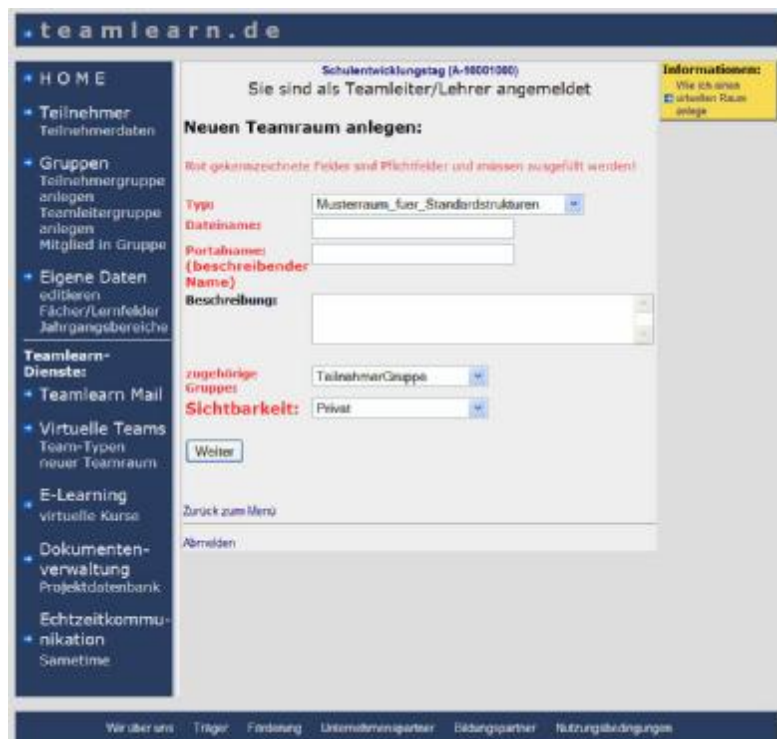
.teamlearn.de

HOME

Teilnehmer
Teilnehmerdaten

Gruppen
Teilnehmergruppe anlegen
Teamleitergruppe anlegen
Mitglied in Gruppe

Eigene Daten
editieren
Fächer/Lernfelder
Jahrgangsbereiche

Teamlearn-Dienste:

Teamlearn Mail

Virtuelle Teams
Team-Typen
neuer Teamraum

E-Learning
virtuelle Kurse

Dokumentenverwaltung
Projektdatenbank

Echtzeitkommunikation
Sametime

Schulentwicklungstag (A-10001080)
Sie sind als Teamleiter/Lehrer angemeldet

Neuen Teamraum anlegen:

Rot gekennzeichnete Felder sind Pflichtfelder und müssen ausgefüllt werden!

Typ: Musterraum_fuer_Standardstrukturen
Dateiname:
Portalname: (beschreibender Name)
Beschreibung:

zugehörige Gruppe: TeilnehmerGruppe
Sichtbarkeit: Privat

Weiter

Zurück zum Menü

Abmelden

Informationen:
Wie ich einen virtuellen Raum anlege

Wir über uns Träger Förderung Unternehmenspartner Bildungspartner Nutzungsbedingungen